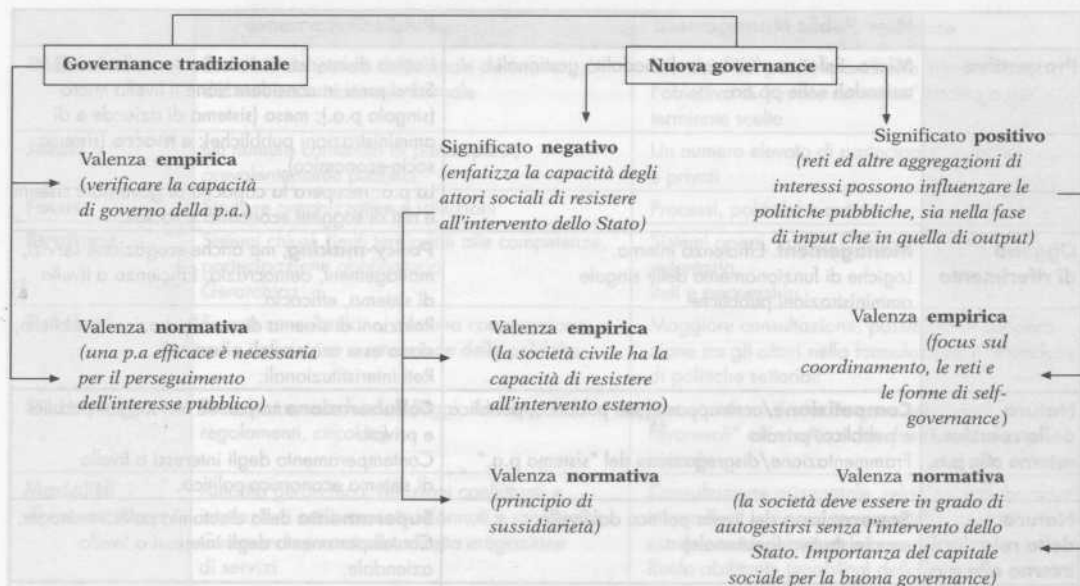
Governance tradizionale

Nuova governance

Valenza empirica
(verificare la capacità di governo della p.a.)

Valenza normativa
(una p.a efficace è necessaria per il perseguimento dell'interesse pubblico)

Significato negativo
(enfatizza la capacità degli attori sociali di resistere all'intervento dello Stato)

Valenza empirica
(la società civile ha la capacità di resistere all'intervento esterno)

Valenza normativa
(principio di sussidiarietà)

Significato positivo
(reti ed altre aggregazioni di interessi possono influenzare le politiche pubbliche, sia nella fase di input che in quella di output)

Valenza empirica
(focus sul coordinamento, le reti e le forme di self-governance)

Valenza normativa
(la società deve essere in grado di autogestirsi senza l'intervento dello Stato. Importanza del capitale sociale per la buona governance)